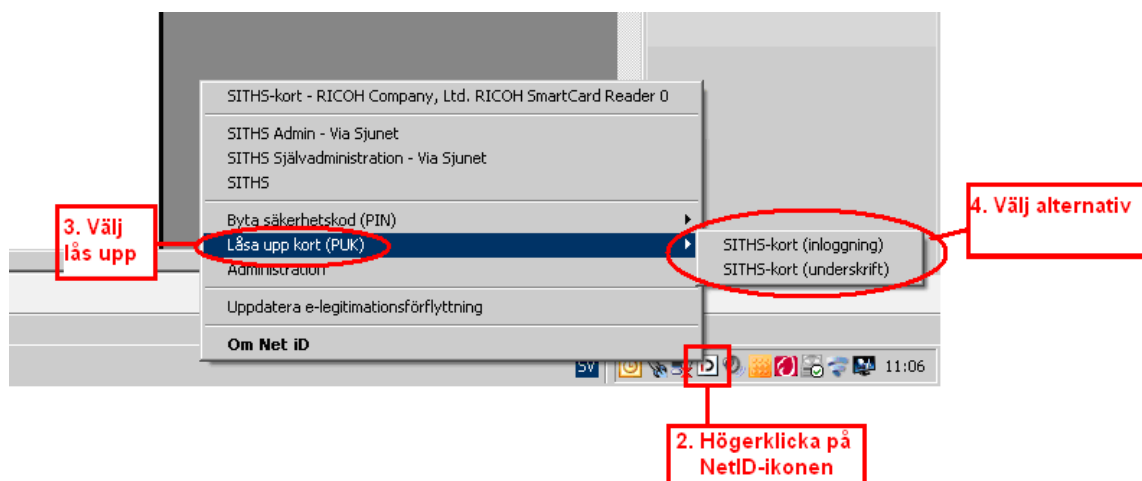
SITHS-kort - RICOH Company, Ltd. RICOH SmartCard Reader 0

SITHS Admin - Via Sjunet
SITHS Självadministration - Via Sjunet
SITHS

Byta säkerhetskod (PIN)
Låsa upp kort (PUK)
Administration

Uppdatera e-legitimationsförflyttning

Om Net iD

SITHS-kort (inloggning)
SITHS-kort (underskrift)

3. Välj lås upp

4. Välj alternativ

SV

11:06

2. Högerklicka på NetID-ikonen